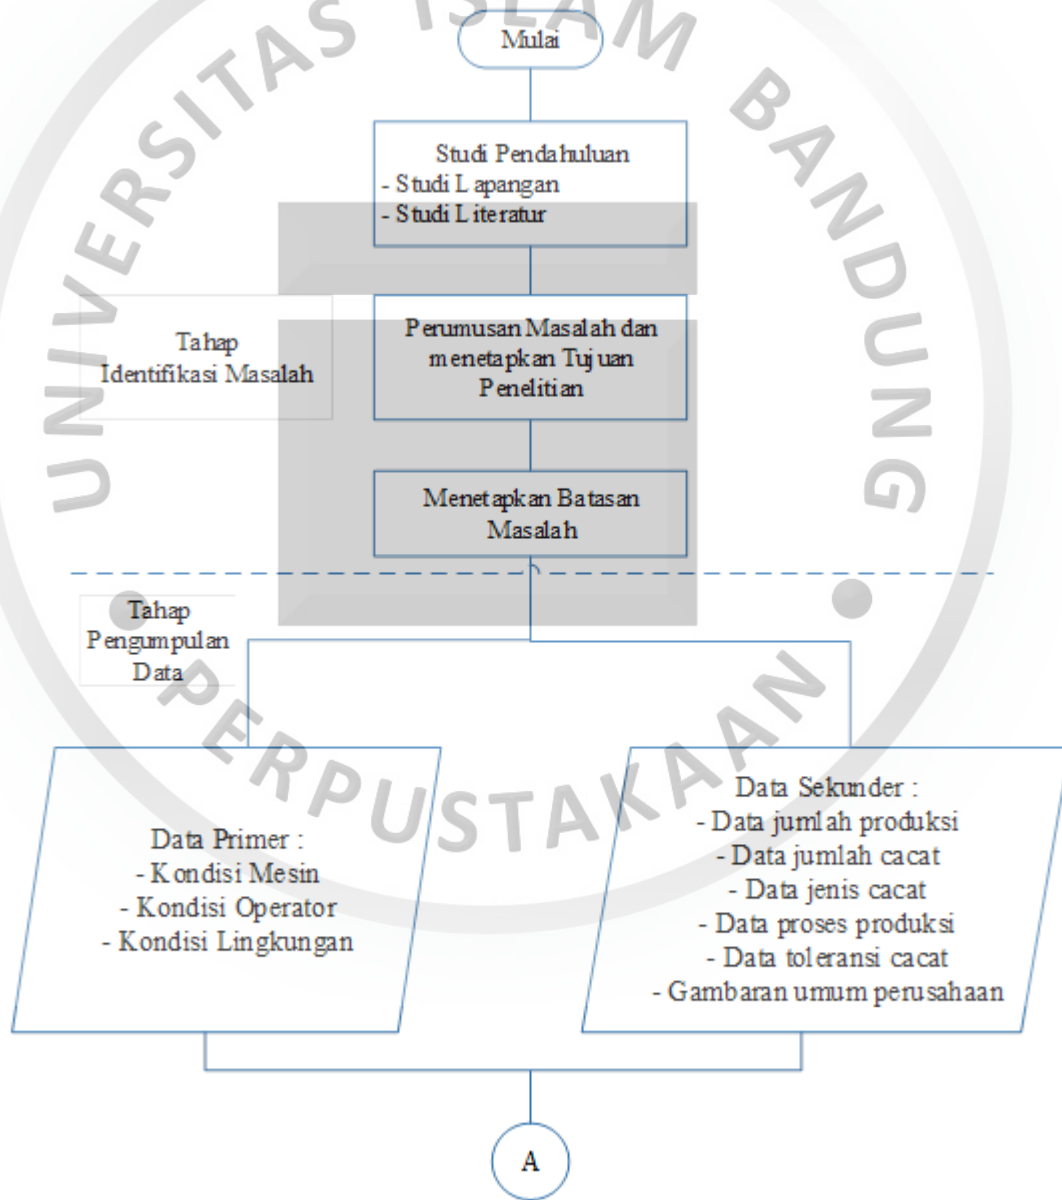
UNIVERSITAS ISLAM BANDUNG

Mulai

Studi Pendahuluan
- Studi Lapangan
- Studi Literatur

Tahap Identifikasi Masalah

Perumusan Masalah dan menetapkan Tujuan Penelitian

Menetapkan Batasan Masalah

Tahap Pengumpulan Data

Data Primer :
- Kondisi Mesin
- Kondisi Operator
- Kondisi Lingkungan

Data Sekunder :
- Data jumlah produksi
- Data jumlah cacat
- Data jenis cacat
- Data proses produksi
- Data toleransi cacat
- Gambaran umum perusahaan

A

PERPUSTAKAAN